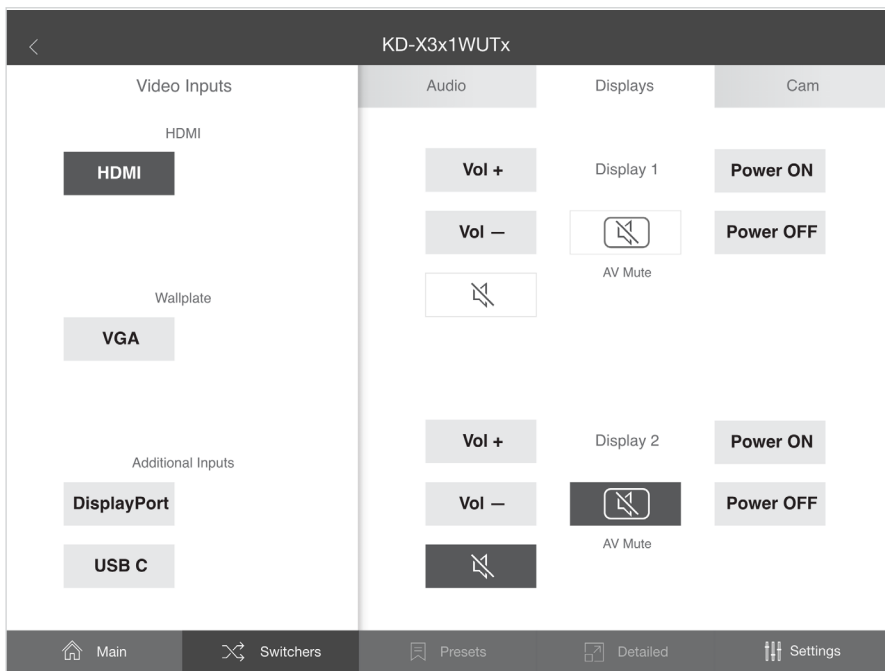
KD-X3x1WUTx

Video Inputs

HDMI

HDMI

Wallplate

VGA

Additional Inputs

DisplayPort

USB C

Audio

Displays

Cam

Vol +

Display 1

Power ON

Vol —

Power OFF

AV Mute

Vol +

Display 2

Power ON

Vol —

Power OFF

AV Mute

Main

Switchers

Presets

Detailed

Settings